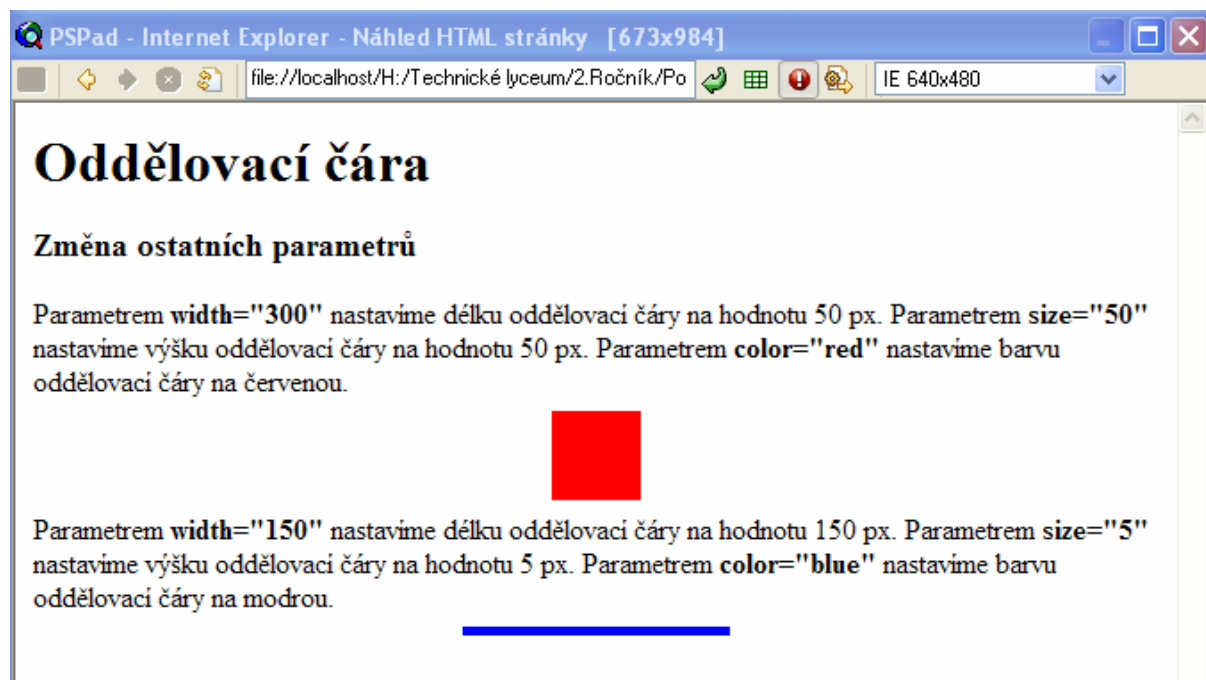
PSPad - Internet Explorer - Náhled HTML stránky [673x984]

file://localhost/H:/Technické lyceum/2.Ročník/Po

IE 640x480

# Oddělovací čára

## Změna ostatních parametrů

Parametrem **width="300"** nastavíme délku oddělovací čáry na hodnotu 50 px. Parametrem **size="50"** nastavíme výšku oddělovací čáry na hodnotu 50 px. Parametrem **color="red"** nastavíme barvu oddělovací čáry na červenou.

Parametrem **width="150"** nastavíme délku oddělovací čáry na hodnotu 150 px. Parametrem **size="5"** nastavíme výšku oddělovací čáry na hodnotu 5 px. Parametrem **color="blue"** nastavíme barvu oddělovací čáry na modrou.